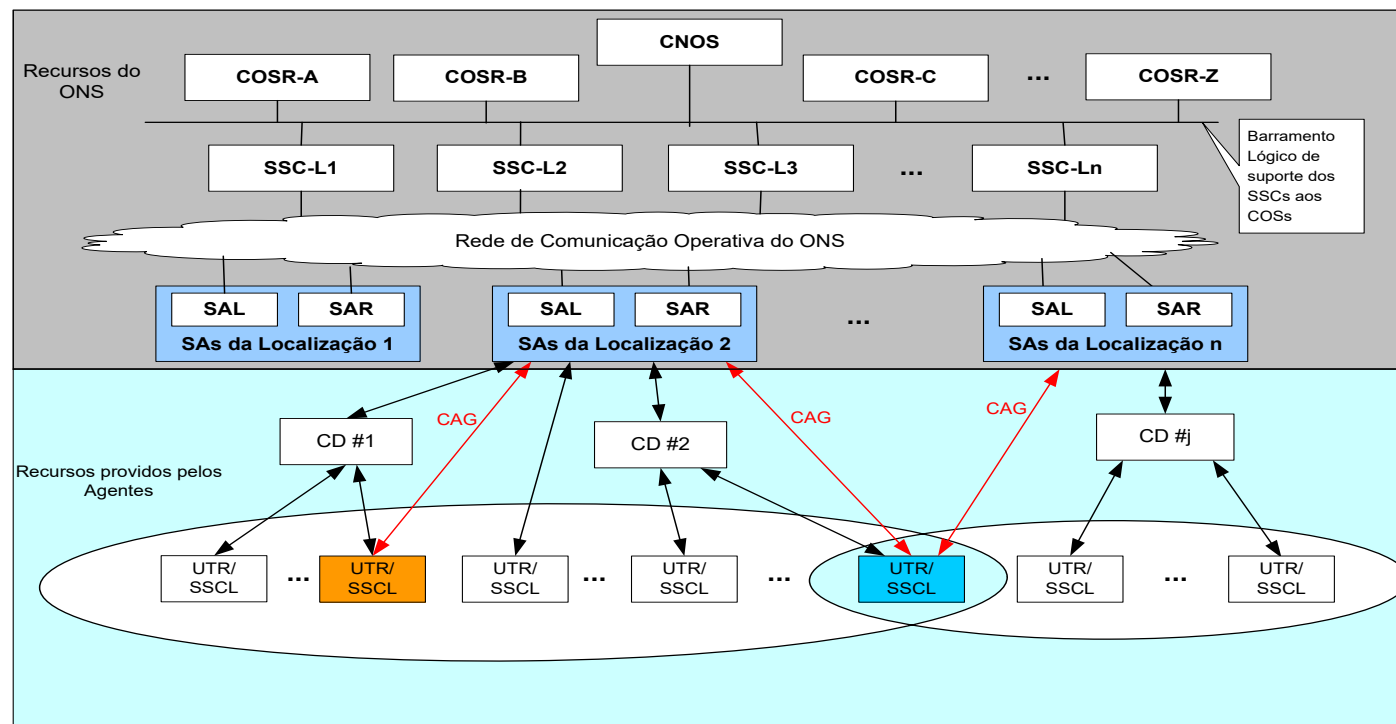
Recursos do ONS

CNOS

COSR-A

COSR-B

COSR-C

...

COSR-Z

Barramento Lógico de suporte dos SSCs aos COSs

SSC-L1

SSC-L2

SSC-L3

...

SSC-Ln

Rede de Comunicação Operativa do ONS

SAL

SAR

SAs da Localização 1

SAL

SAR

SAs da Localização 2

...

SAL

SAR

SAs da Localização n

CAG

CAG

CAG

CD #1

CD #2

CD #j

Recursos providos pelos Agentes

UTR/ SSCL

...

UTR/ SSCL

UTR/ SSCL

...

UTR/ SSCL

...

UTR/ SSCL

UTR/ SSCL

...

UTR/ SSCL